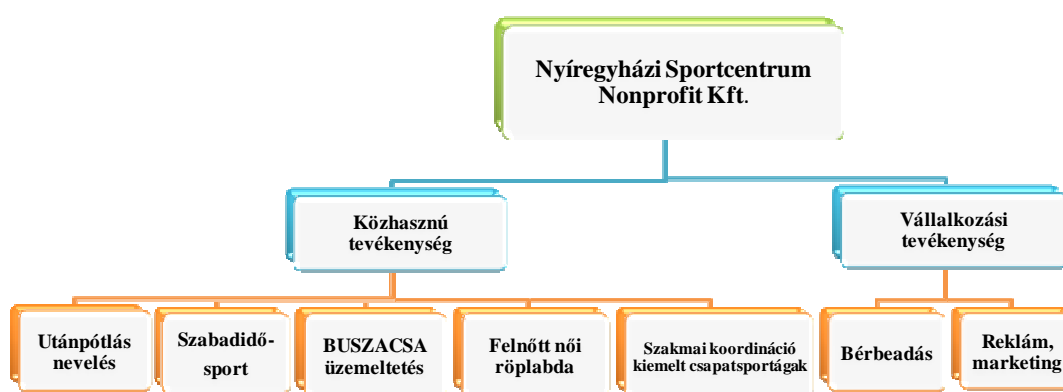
Nyíregyházi Sportcentrum Nonprofit Kft.

Közhasznú tevékenység

Vállalkozási tevékenység

Utánpótlás nevelés

Szabadidősport

BUSZACSA üzemeltetés

Felnőtt női röplabda

Szakmai koordináció kiemelt csapatsportágak

Bérbeadás

Reklám, marketing